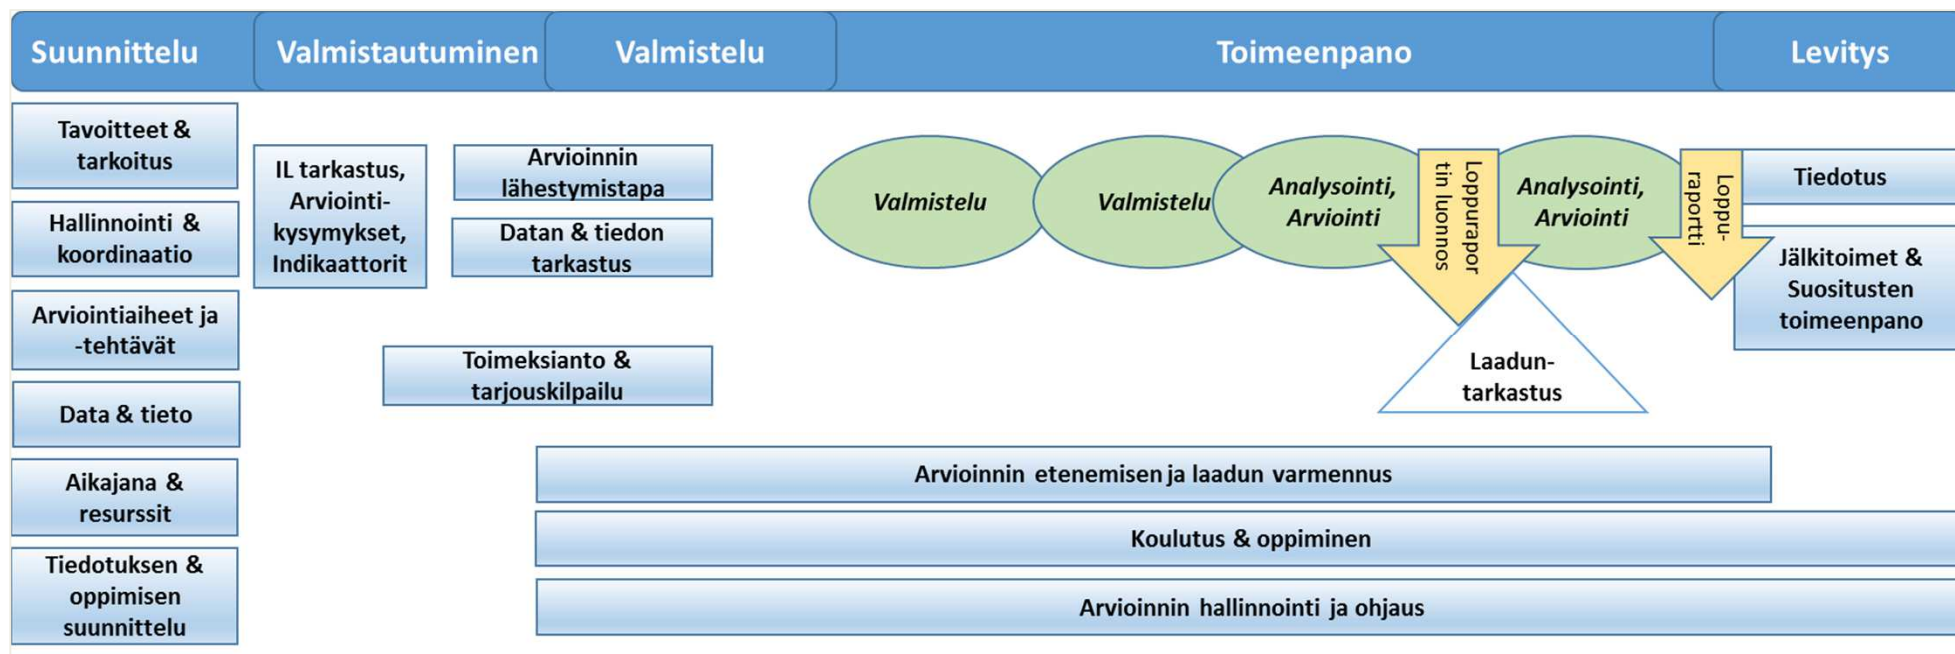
Suunnittelu
Valmistautuminen
Valmistelu
Toimeenpano
Levitys

Tavoitteet & tarkoitus

Hallinnointi & koordinaatio

Arviointiaiheet ja -tehtävät

Data & tieto

Aikajana & resurssit

Tiedotuksen & oppimisen suunnittelu

IL tarkastus, Arviointikysymykset, Indikaattorit

Arvioinnin lähestymistapa

Datan & tiedon tarkastus

Toimeksianto & tarjouskilpailu

Valmistelu

Valmistelu

Analysointi, Arviointi

Loppuraportin luonnos

Analysointi, Arviointi

Loppuraportti

Tiedotus

Jälkitoimet & Suositusten toimeenpano

Laaduntarkastus

Arvioinnin etenemisen ja laadun varmennus

Koulutus & oppiminen

Arvioinnin hallinnointi ja ohjaus